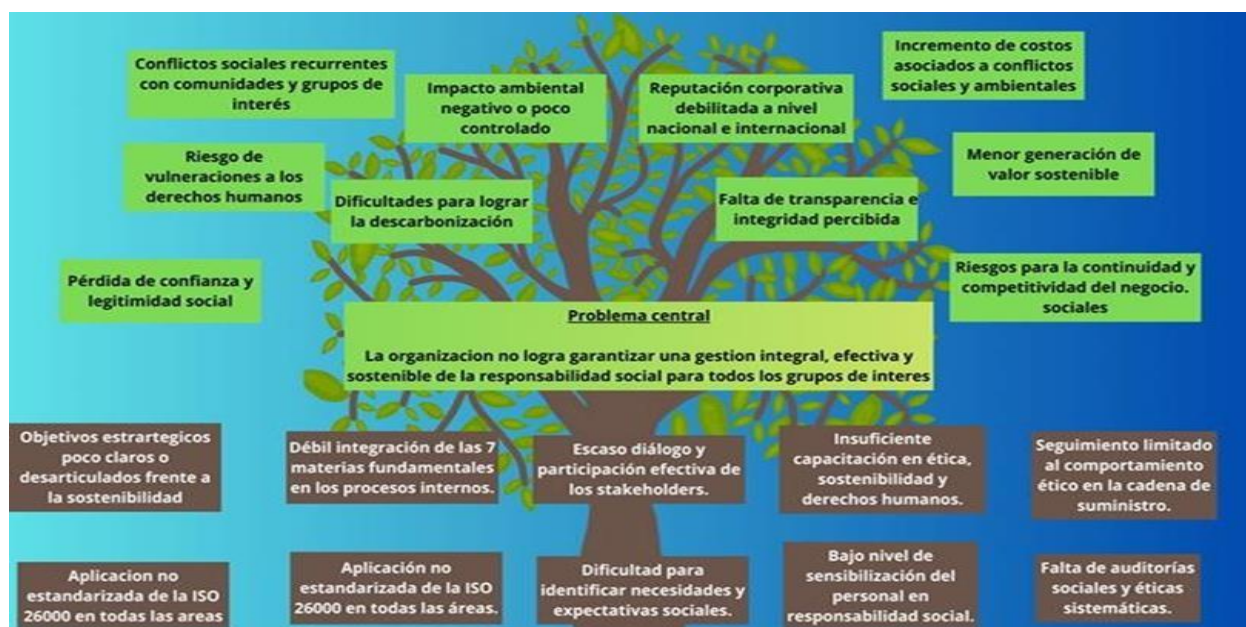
Conflictos sociales recurrentes con comunidades y grupos de interés

Impacto ambiental negativo o poco controlado

Reputación corporativa debilitada a nivel nacional e internacional

Incremento de costos asociados a conflictos sociales y ambientales

Riesgo de vulneraciones a los derechos humanos

Dificultades para lograr la descarbonización

Falta de transparencia e integridad percibida

Menor generación de valor sostenible

Pérdida de confianza y legitimidad social

Riesgos para la continuidad y competitividad del negocio. sociales

Problema central

La organizacion no logra garantizar una gestion integral, efectiva y sostenible de la responsabilidad social para todos los grupos de interes

Objetivos estrartegicos poco claros o desarticulados frente a la sostenibilidad

Débil integración de las 7 materias fundamentales en los procesos internos.

Escaso diálogo y participación efectiva de los stakeholders.

Insuficiente capacitación en ética, sostenibilidad y derechos humanos.

Seguimiento limitado al comportamiento ético en la cadena de suministro.

Aplicacion no estandarizada de la ISO 26000 en todas las areas

Aplicación no estandarizada de la ISO 26000 en todas las áreas.

Dificultad para identificar necesidades y expectativas sociales.

Bajo nivel de sensibilización del personal en responsabilidad social.

Falta de auditorías sociales y éticas sistemáticas.